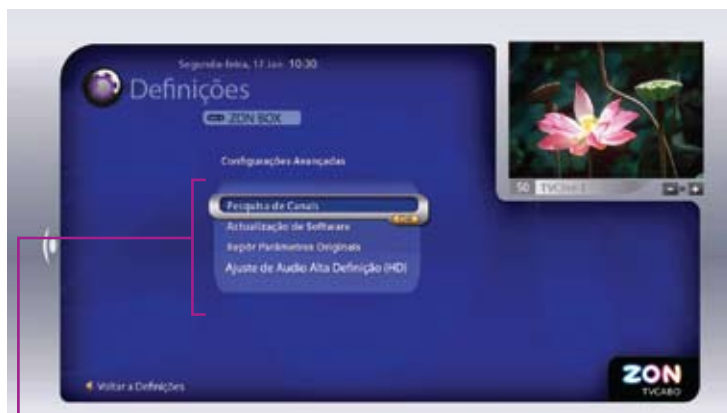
Segunda-feira, 17 Jan 10:30

Definições

ZON BOX

Configurações Avançadas

Pesquisa de Canais

Actualização de Software

Repôr Parâmetros Originais

Ajuste de Audio Alta Definição (HD)

50 TVCine 1

Voltar a Definições

ZON TVCABO